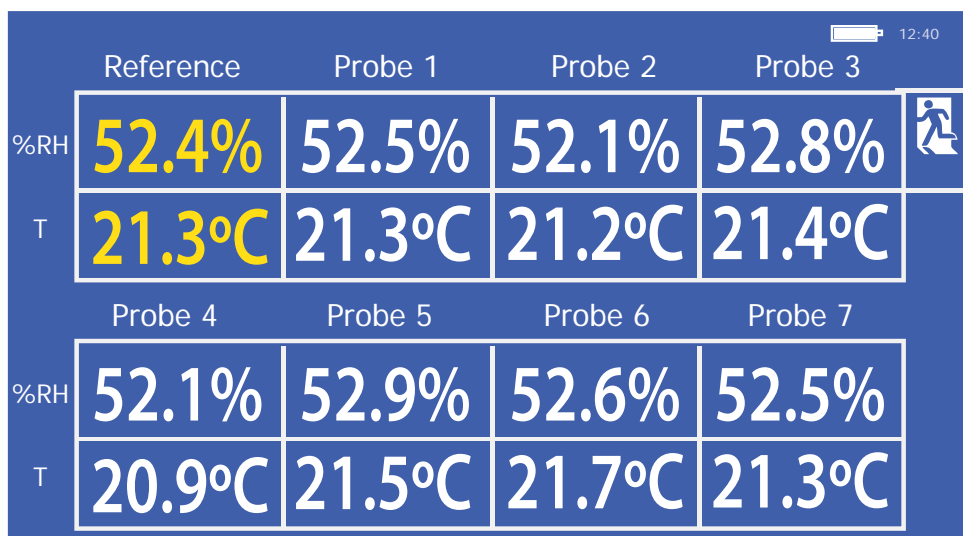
12:40

| | Reference | Probe 1 | Probe 2 | Probe 3 |
|---|---|---|---|---|
| %RH | 52.4% | 52.5% | 52.1% | 52.8% |
| T | 21.3ºC | 21.3ºC | 21.2ºC | 21.4ºC |

| | Probe 4 | Probe 5 | Probe 6 | Probe 7 |
|---|---|---|---|---|
| %RH | 52.1% | 52.9% | 52.6% | 52.5% |
| T | 20.9ºC | 21.5ºC | 21.7ºC | 21.3ºC |